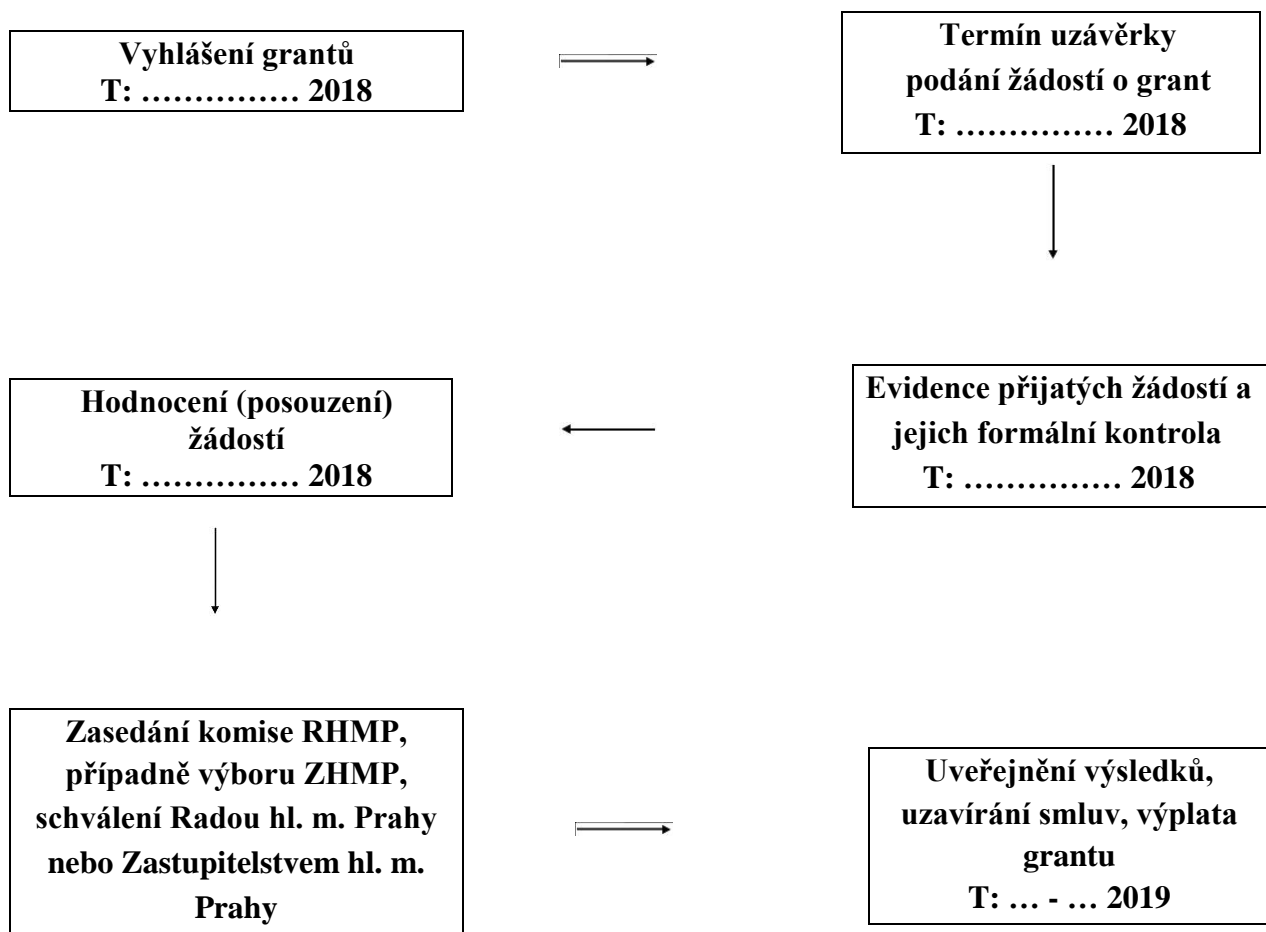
Vyhlášení grantů
T: …………… 2018

Termín uzávěrky podání žádostí o grant
T: …………… 2018

Evidence přijatých žádostí a jejich formální kontrola
T: …………… 2018

Hodnocení (posouzení) žádostí
T: …………… 2018

Zasedání komise RHMP, případně výboru ZHMP, schválení Radou hl. m. Prahy nebo Zastupitelstvem hl. m. Prahy

Uveřejnění výsledků, uzavírání smluv, výplata grantu
T: … - … 2019